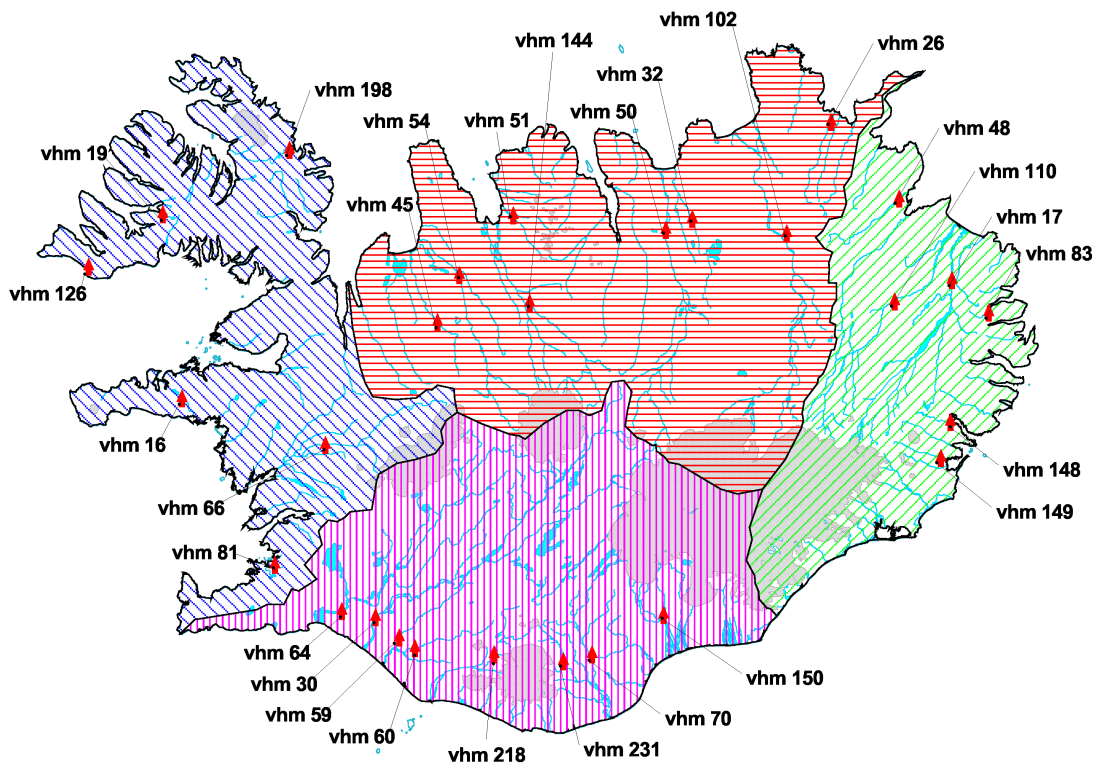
vhm 144
vhm 102
vhm 26
vhm 32
vhm 198
vhm 54
vhm 51
vhm 50
vhm 48
vhm 19
vhm 110
vhm 45
vhm 17
vhm 83
vhm 126
vhm 16
vhm 148
vhm 66
vhm 149
vhm 81
vhm 64
vhm 150
vhm 30
vhm 59
vhm 70
vhm 60
vhm 218
vhm 231